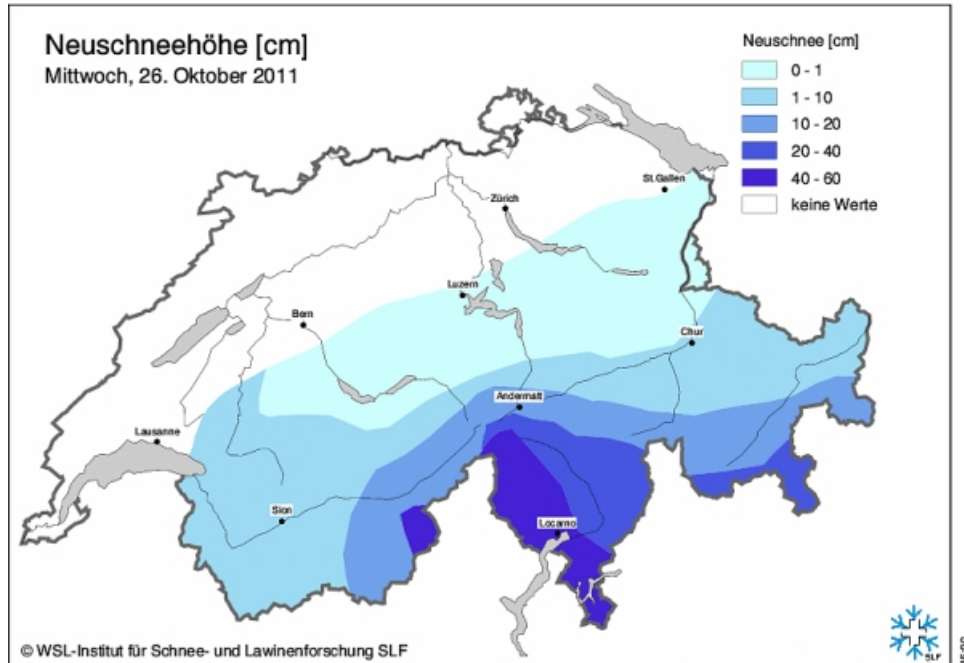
Neuschneehöhe [cm]
Mittwoch, 26. Oktober 2011

Neuschnee [cm]
0 - 1
1 - 10
10 - 20
20 - 40
40 - 60
keine Werte

St.Gallen
Zürich
Luzern
Bern
Chur
Andermatt
Lausanne
Sion
Locarno

© WSL-Institut für Schnee- und Lawinenforschung SLF

SLF